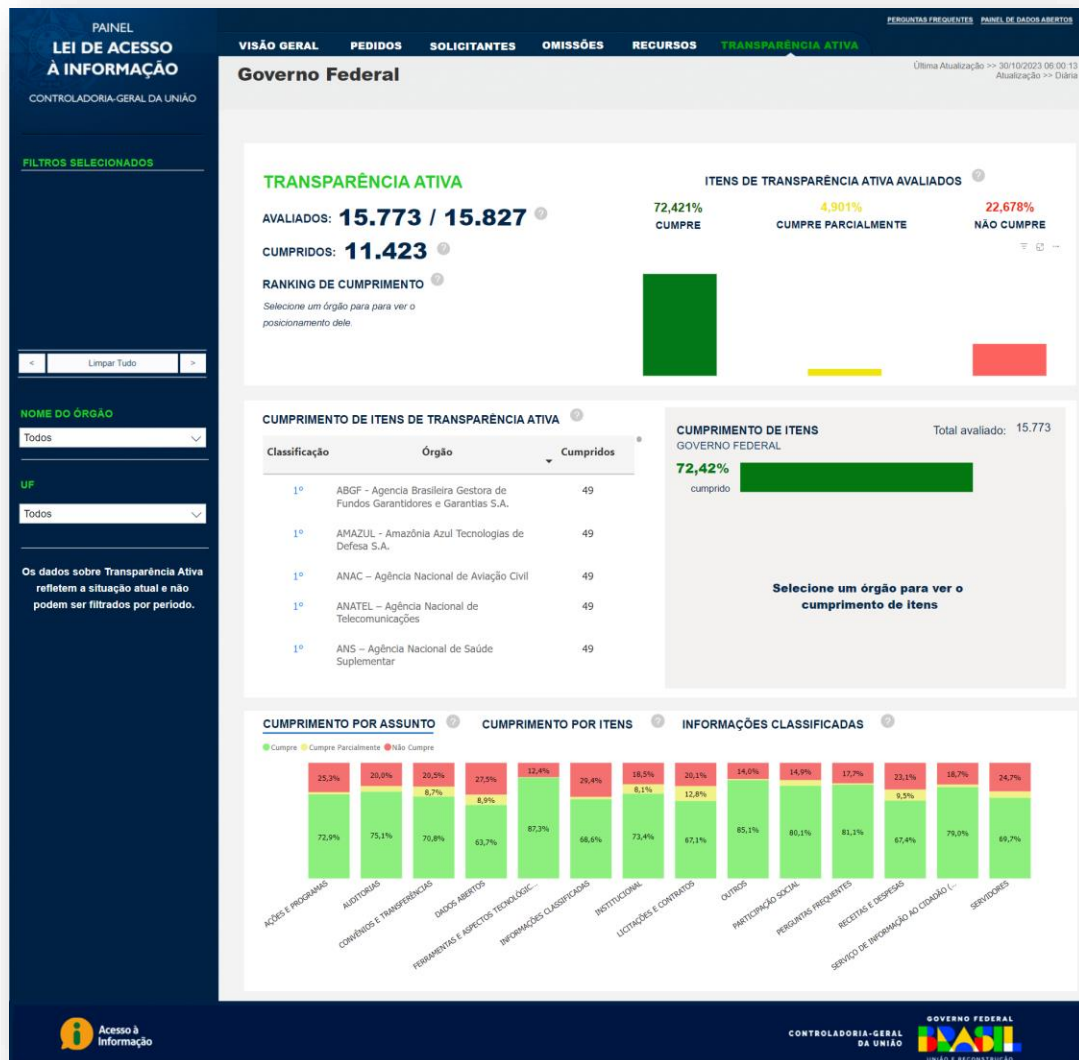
PAINEL
LEI DE ACESSO À INFORMAÇÃO
CONTROLADORIA-GERAL DA UNIÃO

PERGUNTAS FREQUENTES PAINEL DE DADOS ABERTOS

VISÃO GERAL PEDIDOS SOLICITANTES OMISSÕES RECURSOS TRANSPARÊNCIA ATIVA

Governo Federal

Última Atualização >> 30/10/2023 06:00:13
Atualização >> Diária

FILTROS SELECIONADOS

< Limpar Tudo >

NOME DO ÓRGÃO
Todos

UF
Todos

Os dados sobre Transparência Ativa refletem a situação atual e não podem ser filtrados por período.

TRANSPARÊNCIA ATIVA
AVALIADOS: 15.773 / 15.827
CUMPRIDOS: 11.423
RANKING DE CUMPRIMENTO
Selecione um órgão para para ver o posicionamento dele.

ITENS DE TRANSPARÊNCIA ATIVA AVALIADOS
72,421% CUMPRE
4,901% CUMPRE PARCIALMENTE
22,678% NÃO CUMPRE

CUMPRIMENTO DE ITENS DE TRANSPARÊNCIA ATIVA

| Classificação | Órgão | Cumpridos |
|---|---|---|
| 1º | ABGF - Agencia Brasileira Gestora de Fundos Garantidores e Garantias S.A. | 49 |
| 1º | AMAZUL - Amazônia Azul Tecnologias de Defesa S.A. | 49 |
| 1º | ANAC – Agência Nacional de Aviação Civil | 49 |
| 1º | ANATEL – Agência Nacional de Telecomunicações | 49 |
| 1º | ANS – Agência Nacional de Saúde Suplementar | 49 |

CUMPRIMENTO DE ITENS
GOVERNO FEDERAL
Total avaliado: 15.773
72,42%
cumprido
Selecione um órgão para ver o cumprimento de itens

CUMPRIMENTO POR ASSUNTO CUMPRIMENTO POR ITENS INFORMAÇÕES CLASSIFICADAS

Cumpre Cumpre Parcialmente Não Cumpre

| Assunto | Cumpre | Cumpre Parcialmente | Não Cumpre |
|---|---|---|---|
| AÇÕES E PROGRAMAS | 72,9% | | 25,3% |
| AUDITORIAS | 75,1% | | 20,0% |
| CONVÊNIOS E TRANSFERÊNCIAS | 70,8% | 8,7% | 20,5% |
| DADOS ABERTOS | 63,7% | 8,9% | 27,5% |
| FERRAMENTAS E ASPECTOS TECNOLÓGIC... | 87,3% | | 12,4% |
| INFORMAÇÕES CLASSIFICADAS | 68,6% | | 29,4% |
| INSTITUCIONAL | 73,4% | 8,1% | 18,5% |
| LICITAÇÕES E CONTRATOS | 67,1% | 12,8% | 20,1% |
| OUTROS | 85,1% | | 14,0% |
| PARTICIPAÇÃO SOCIAL | 80,1% | | 14,9% |
| PERGUNTAS FREQUENTES | 81,1% | | 17,7% |
| RECEITAS E DESPESAS | 67,4% | 9,5% | 23,1% |
| SERVIÇO DE INFORMAÇÃO AO CIDADÃO (... | 79,0% | | 18,7% |
| SERVIDORES | 69,7% | | 24,7% |

Acesso à Informação
CONTROLADORIA-GERAL DA UNIÃO
GOVERNO FEDERAL BRASIL UNIÃO E RECONSTRUÇÃO